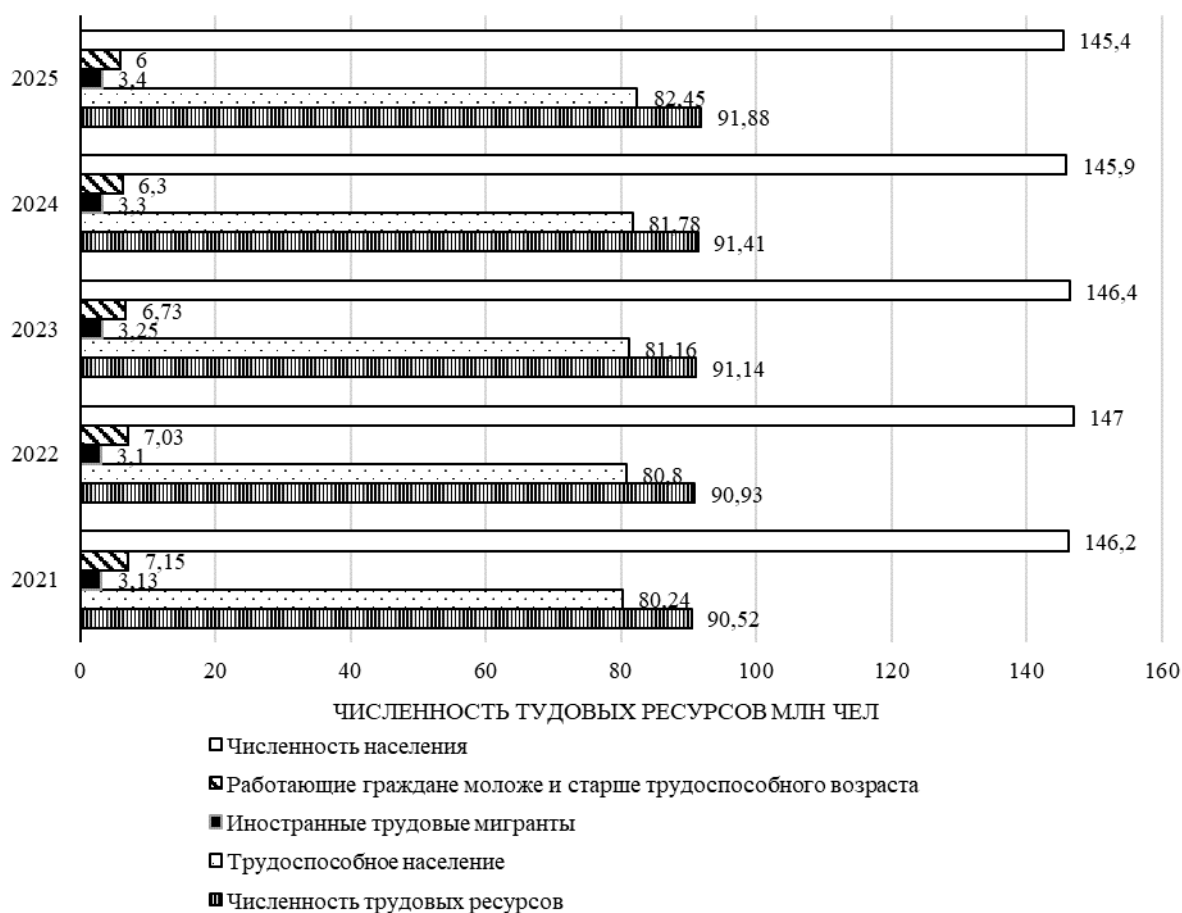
2025
145,4
6
3,4
82,45
91,88

2024
145,9
6,3
3,3
81,78
91,41

2023
146,4
6,73
3,25
81,16
91,14

2022
147
7,03
3,1
80,8
90,93

2021
146,2
7,15
3,13
80,24
90,52

0 20 40 60 80 100 120 140 160

ЧИСЛЕННОСТЬ ТУДОВЫХ РЕСУРСОВ МЛН ЧЕЛ

Численность населения
Работающие граждане моложе и старше трудоспособного возраста
Иностранные трудовые мигранты
Трудоспособное население
Численность трудовых ресурсов